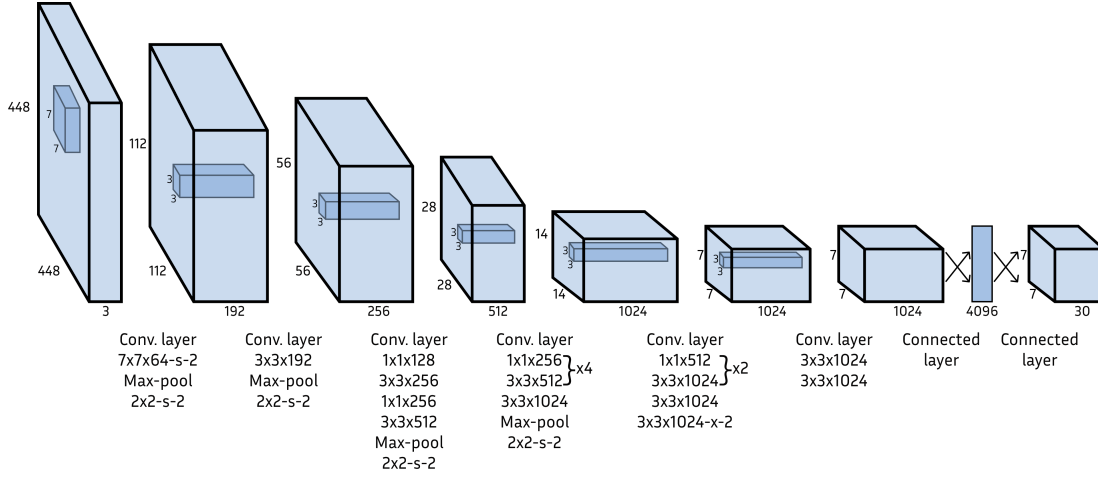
448
7
7
448
3

112
3
3
112
192

56
3
3
56
256

28
3
3
28
512

14
3
3
14
1024

7
3
3
7
1024

7
7
1024

4096

7
7
30

Conv. layer
7x7x64-s-2
Max-pool
2x2-s-2

Conv. layer
3x3x192
Max-pool
2x2-s-2

Conv. layer
1x1x128
3x3x256
1x1x256
3x3x512
Max-pool
2x2-s-2

Conv. layer
1x1x256
3x3x512 }x4
3x3x1024
Max-pool
2x2-s-2

Conv. layer
1x1x512
3x3x1024 }x2
3x3x1024
3x3x1024-x-2

Conv. layer
3x3x1024
3x3x1024

Connected
layer

Connected
layer